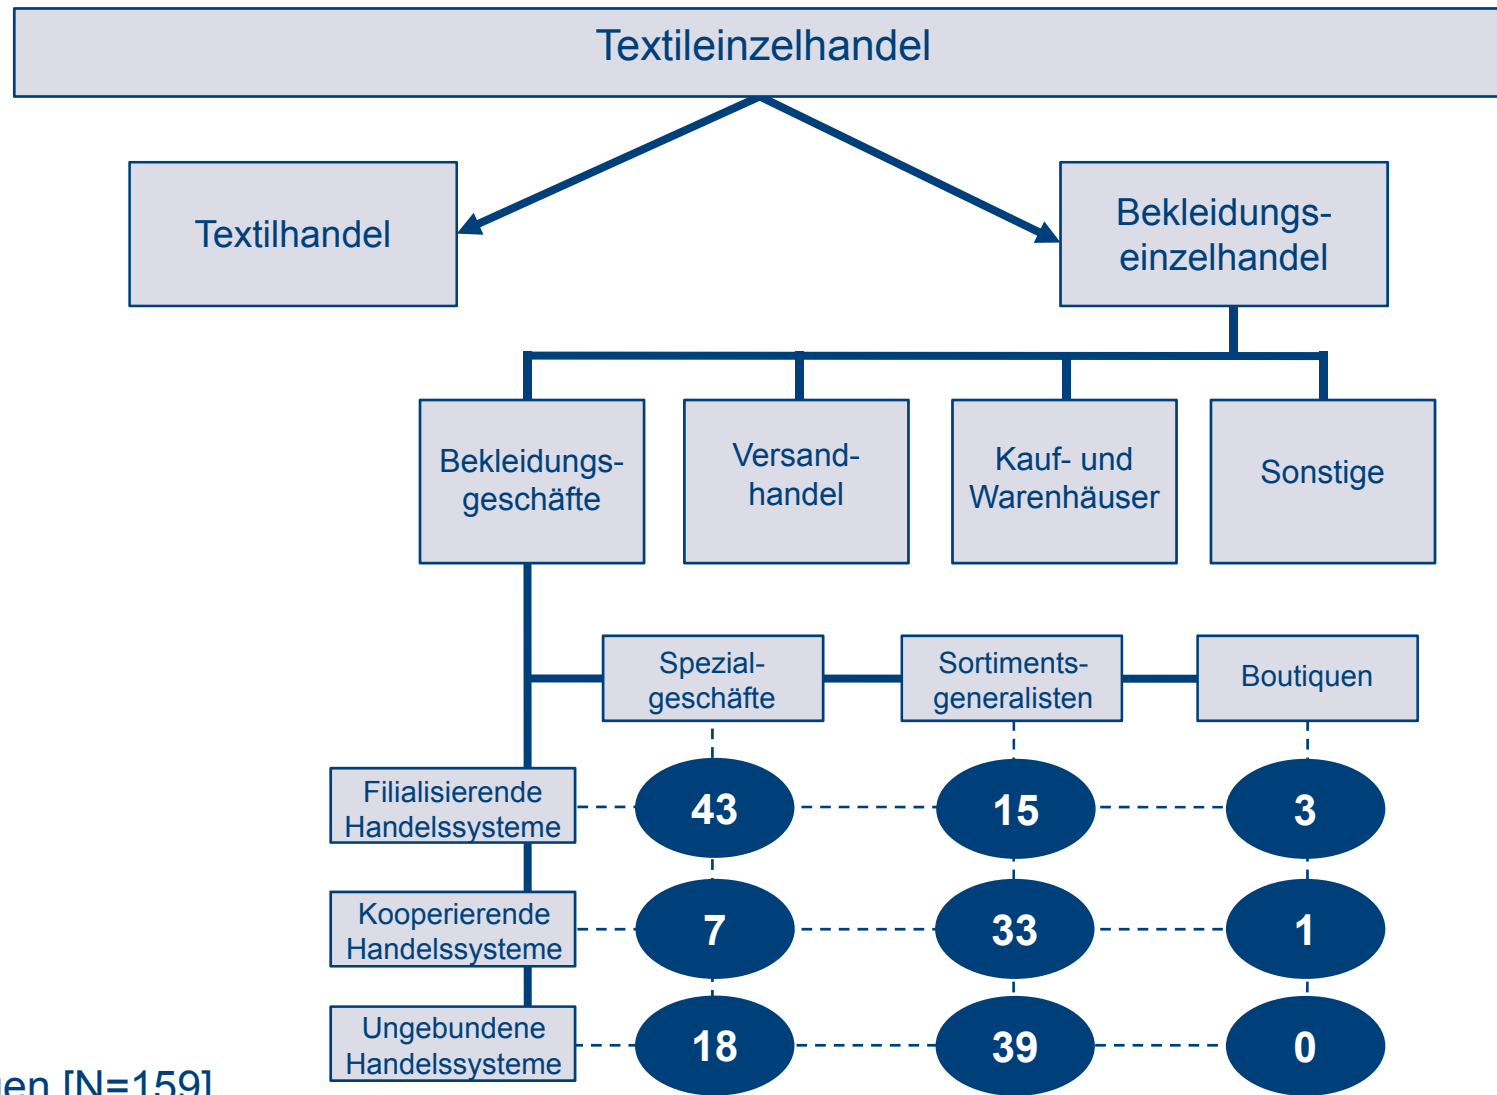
Textileinzelhandel

Textilhandel

Bekleidungseinzelhandel

Bekleidungsgeschäfte

Versandhandel

Kauf- und Warenhäuser

Sonstige

Spezialgeschäfte

Sortimentsgeneralisten

Boutiquen

Filialisierende Handelssysteme

43

15

3

Kooperierende Handelssysteme

7

33

1

Ungebundene Handelssysteme

18

39

0

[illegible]en [N=159]